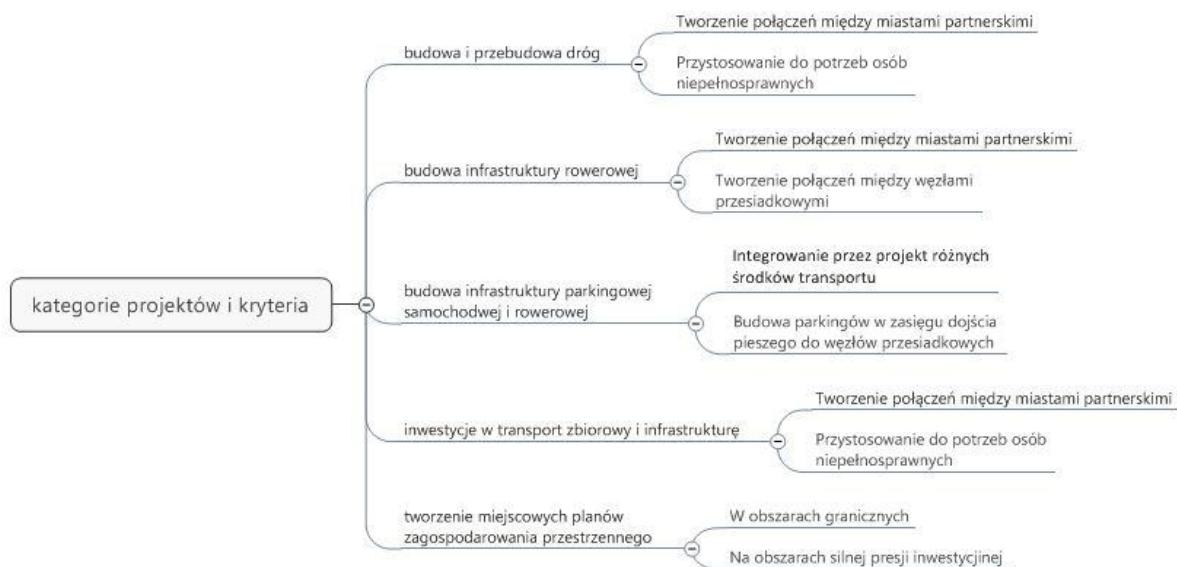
kategorie projektów i kryteria

budowa i przebudowa dróg

Tworzenie połączeń między miastami partnerskimi

Przystosowanie do potrzeb osób niepełnosprawnych

budowa infrastruktury rowerowej

Tworzenie połączeń między miastami partnerskimi

Tworzenie połączeń między węzłami przesiadkowymi

budowa infrastruktury parkingowej samochodwej i rowerowej

Integrowanie przez projekt różnych środków transportu

Budowa parkingów w zasięgu dojścia pieszego do węzłów przesiadkowych

inwestycje w transport zbiorowy i infrastrukturę

Tworzenie połączeń między miastami partnerskimi

Przystosowanie do potrzeb osób niepełnosprawnych

tworzenie miejscowych planów zagospodarowania przestrzennego

W obszarach granicznych

Na obszarach silnej presji inwestycyjnej